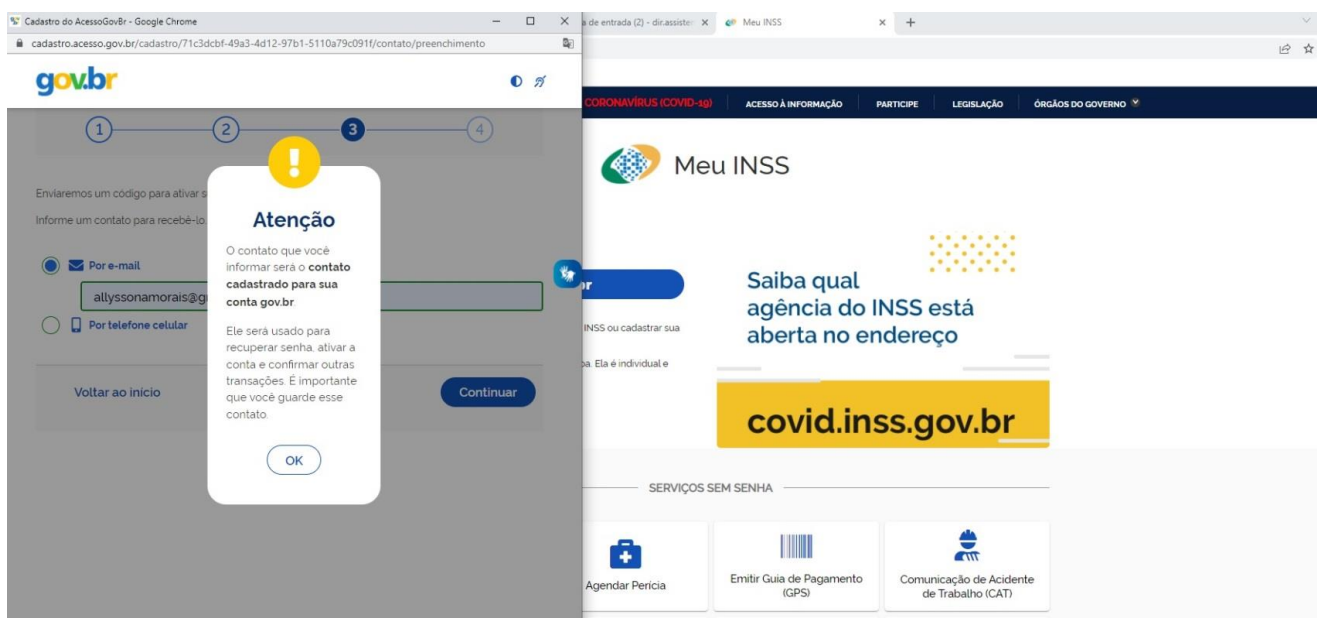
Cadastro do AcessoGovBr - Google Chrome

cadastro.acesso.gov.br/cadastro/71c3dcbf-49a3-4d12-97b1-5110a79c091f/contato/preenchimento

gov.br

1 2 3 4

Enviaremos um código para ativar s

Informe um contato para recebê-lo.

Por e-mail

allyssonamorais@g

Por telefone celular

Voltar ao início

Continuar

Atenção

O contato que você informar será o **contato cadastrado para sua conta gov.br**.

Ele será usado para recuperar senha, ativar a conta e confirmar outras transações. É importante que você guarde esse contato.

OK

a de entrada (2) - dir.assiste

Meu INSS

CORONAVÍRUS (COVID-19) ACESSO À INFORMAÇÃO PARTICIPE LEGISLAÇÃO ÓRGÃOS DO GOVERNO

Meu INSS

r

INSS ou cadastrar sua

a. Ela é individual e

Saiba qual agência do INSS está aberta no endereço

covid.inss.gov.br

SERVIÇOS SEM SENHA

Agendar Perícia

Emitir Guia de Pagamento (GPS)

Comunicação de Acidente de Trabalho (CAT)